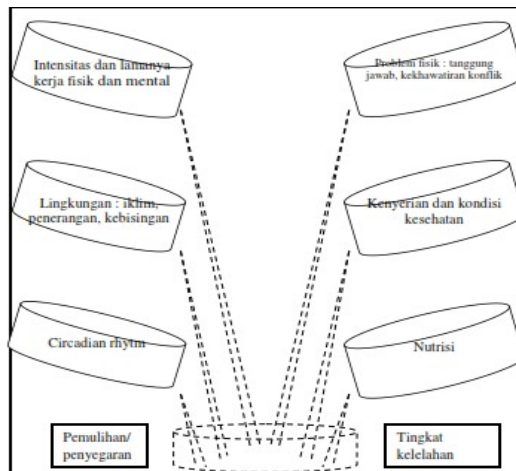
Intensitas dan lamanya kerja fisik dan mental

Problem fisik : tanggung jawab, kekhawatiran konflik

Lingkungan : iklim, penerangan, kebisingan

Kenyerian dan kondisi kesehatan

Circadian rhytm

Nutrisi

Pemulihan/ penyegaran

Tingkat kelelahan